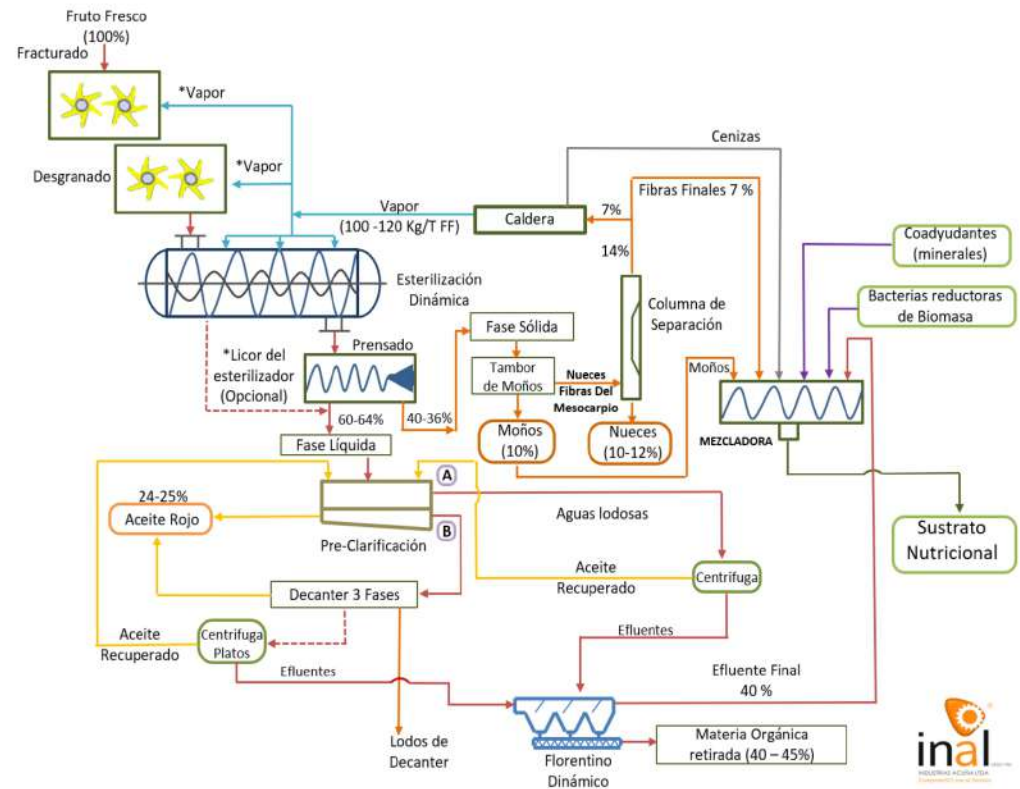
Fruto Fresco (100%)

Fracturado

*Vapor

Desgranado

*Vapor

Cenizas

Fibras Finales 7 %

7%

Vapor (100 -120 Kg/T FF)

Caldera

14%

Coadyudantes (minerales)

Esterilización Dinámica

Columna de Separación

Bacterias reductoras de Biomasa

Fase Sólida

*Licor del esterilizador (Opcional)

Prensado

Tambor de Moños

Nueces Fibras Del Mesocarpio

Moños

MEZCLADORA

60-64%

40-36%

Moños (10%)

Nueces (10-12%)

Fase Líquida

A

24-25%

Aceite Rojo

B

Pre-Clarificación

Aguas lodosas

Sustrato Nutricional

Aceite Recuperado

Centrifuga

Decanter 3 Fases

Efluentes

Aceite Recuperado

Centrifuga Platos

Efluentes

Efluente Final 40 %

Lodos de Decanter

Florentino Dinámico

Materia Orgánica retirada (40 – 45%)

inal

INDUSTRIAS ACUÑA LTDA